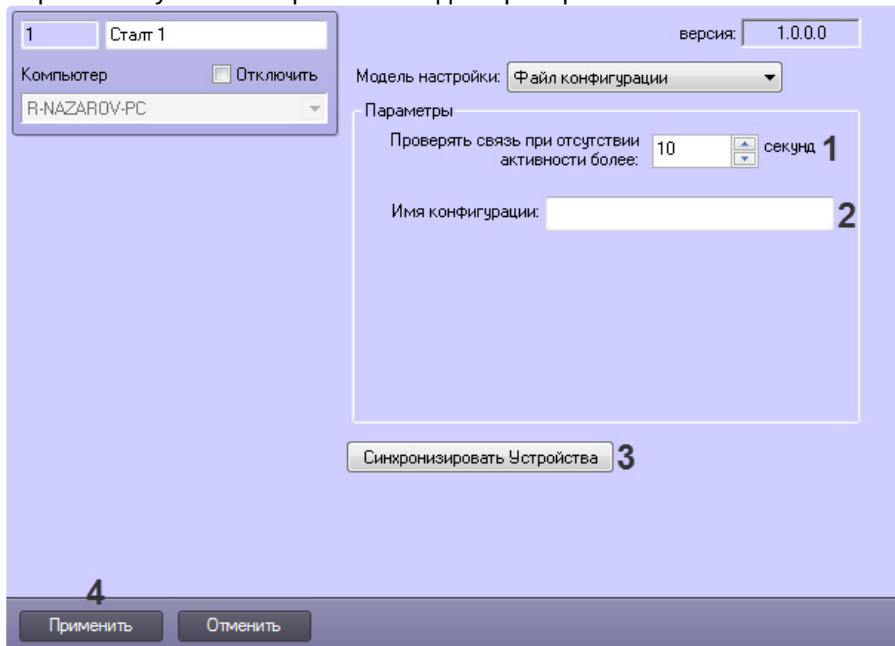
1 Сталт 1

Компьютер Отключить

R-NAZAROV-PC

версия: 1.0.0.0

Модель настройки: Файл конфигурации

Параметры

Проверять связь при отсутствии активности более: 10 секунд 1

Имя конфигурации: 2

Синхронизировать Устройства 3

4

Применить Отменить